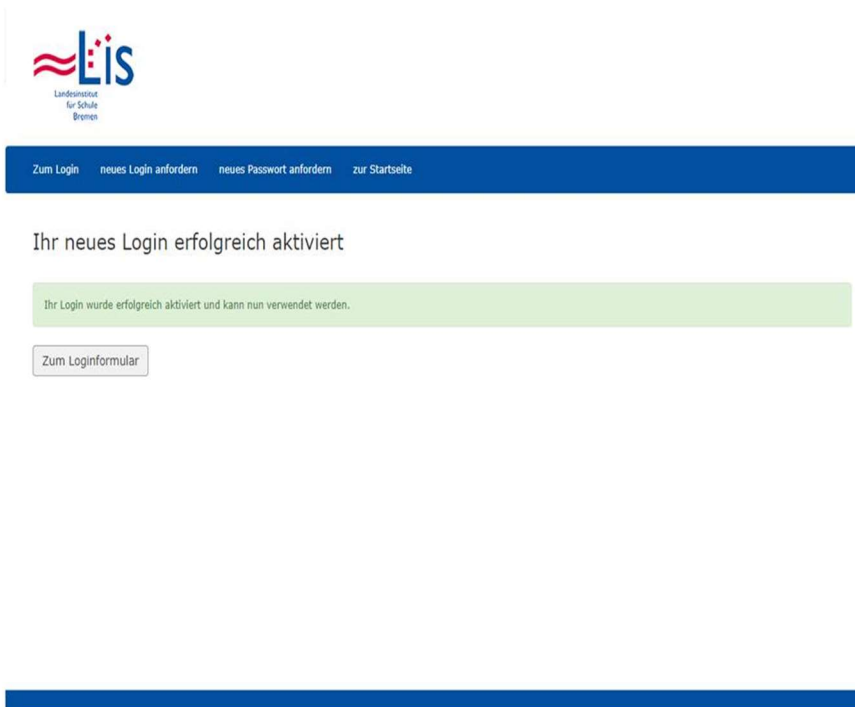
LIS
Landesinstitut für Schule Bremen

Zum Login neues Login anfordern neues Passwort anfordern zur Startseite

Ihr neues Login erfolgreich aktiviert

Ihr Login wurde erfolgreich aktiviert und kann nun verwendet werden.

Zum Loginformular